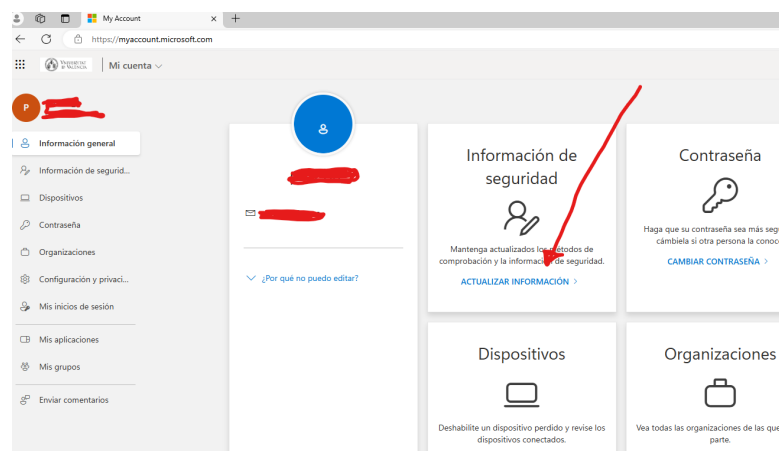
My Account
https://myaccount.microsoft.com

Vniversitat de València | Mi cuenta

P

Información general
Información de segurid...
Dispositivos
Contraseña
Organizaciones
Configuración y privaci...
Mis inicios de sesión
Mis aplicaciones
Mis grupos
Enviar comentarios

¿Por qué no puedo editar?

Información de seguridad
Mantenga actualizados los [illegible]étodos de comprobación y la informació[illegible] de seguridad.
ACTUALIZAR INFORMACIÓN >

Contraseña
Haga que su contraseña sea más seg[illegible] cámbiela si otra persona la conoc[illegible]
CAMBIAR CONTRASEÑA >

Dispositivos
Deshabilite un dispositivo perdido y revise los dispositivos conectados.

Organizaciones
Vea todas las organizaciones de las que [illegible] parte.